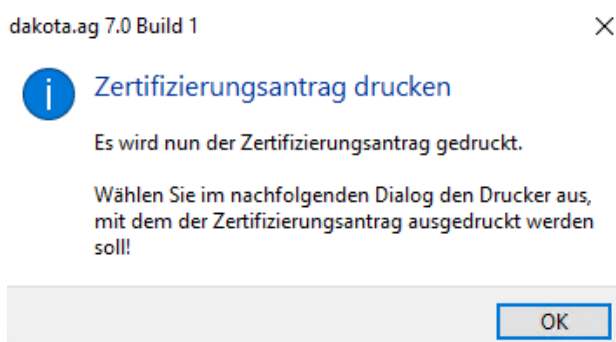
dakota.ag 7.0 Build 1

Zertifizierungsantrag drucken

Es wird nun der Zertifizierungsantrag gedruckt.

Wählen Sie im nachfolgenden Dialog den Drucker aus, mit dem der Zertifizierungsantrag ausgedruckt werden soll!

OK